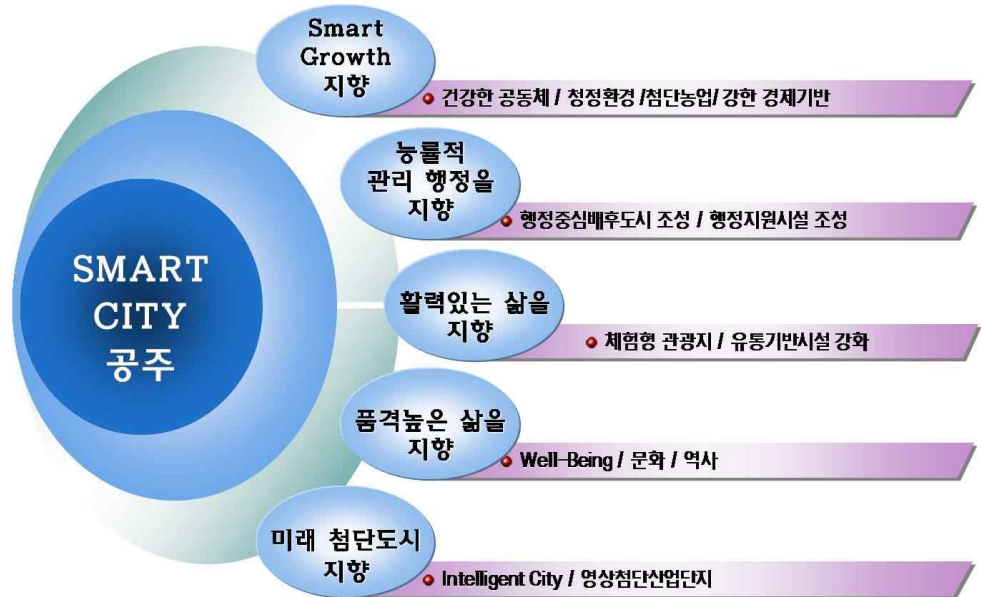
SMART CITY 공주

Smart Growth 지향

건강한 공동체 / 청정환경 /첨단농업/ 강한 경제기반

능률적 관리 행정을 지향

행정중심배후도시 조성 / 행정지원시설 조성

활력있는 삶을 지향

체험형 관광지 / 유통기반시설 강화

품격높은 삶을 지향

Well-Being / 문화 / 역사

미래 첨단도시 지향

Intelligent City / 영상첨단산업단지